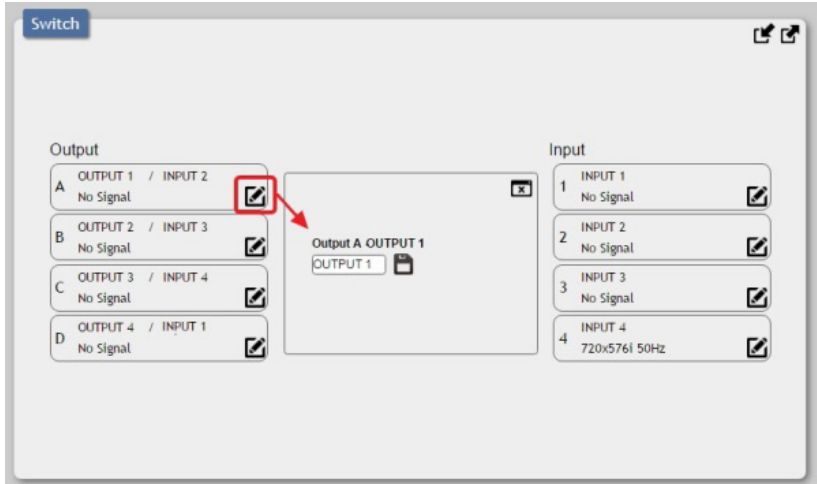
Switch

Output

A OUTPUT 1 / INPUT 2
No Signal

B OUTPUT 2 / INPUT 3
No Signal

C OUTPUT 3 / INPUT 4
No Signal

D OUTPUT 4 / INPUT 1
No Signal

Output A OUTPUT 1
OUTPUT 1

Input

1 INPUT 1
No Signal

2 INPUT 2
No Signal

3 INPUT 3
No Signal

4 INPUT 4
720x576i 50Hz